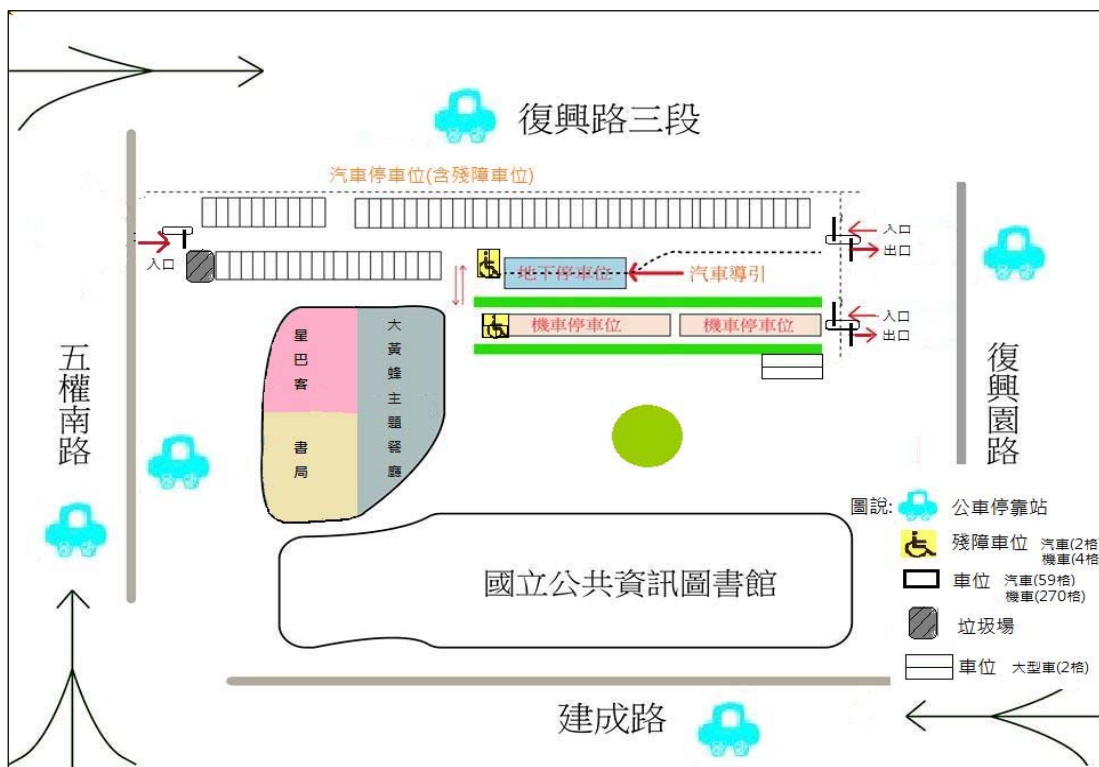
復興路三段

汽車停車位(含殘障車位)

入口

入口
出口

地下停車位
汽車導引

入口
出口

機車停車位
機車停車位

星巴客

書局

大黃蜂主題餐廳

五權南路

復興園路

圖說: 公車停靠站
殘障車位 汽車(2格 機車(4格
車位 汽車(59格) 機車(270格)
垃圾場
車位 大型車(2格)

國立公共資訊圖書館

建成路